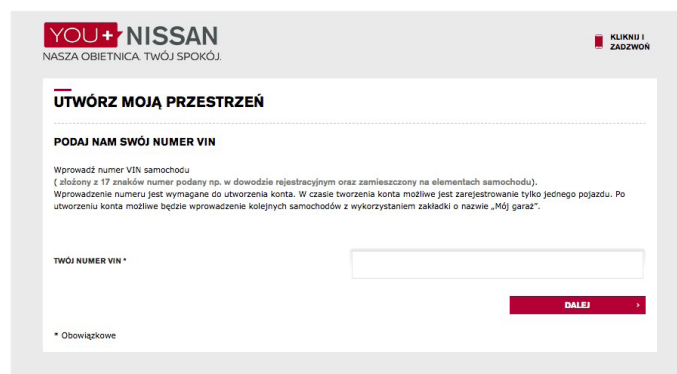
YOU+NISSAN
NASZA OBIETNICA. TWÓJ SPOKÓJ.

KLIKNIJ I ZADZWOŃ

UTWÓRZ MOJĄ PRZESTRZEŃ

PODAJ NAM SWÓJ NUMER VIN

Wprowadź numer VIN samochodu
( złożony z 17 znaków numer podany np. w dowodzie rejestracyjnym oraz zamieszczony na elementach samochodu).
Wprowadzenie numeru jest wymagane do utworzenia konta. W czasie tworzenia konta możliwe jest zarejestrowanie tylko jednego pojazdu. Po utworzeniu konta możliwe będzie wprowadzenie kolejnych samochodów z wykorzystaniem zakładki o nazwie „Mój garaż".

TWÓJ NUMER VIN *

DALEJ ›

* Obowiązkowe